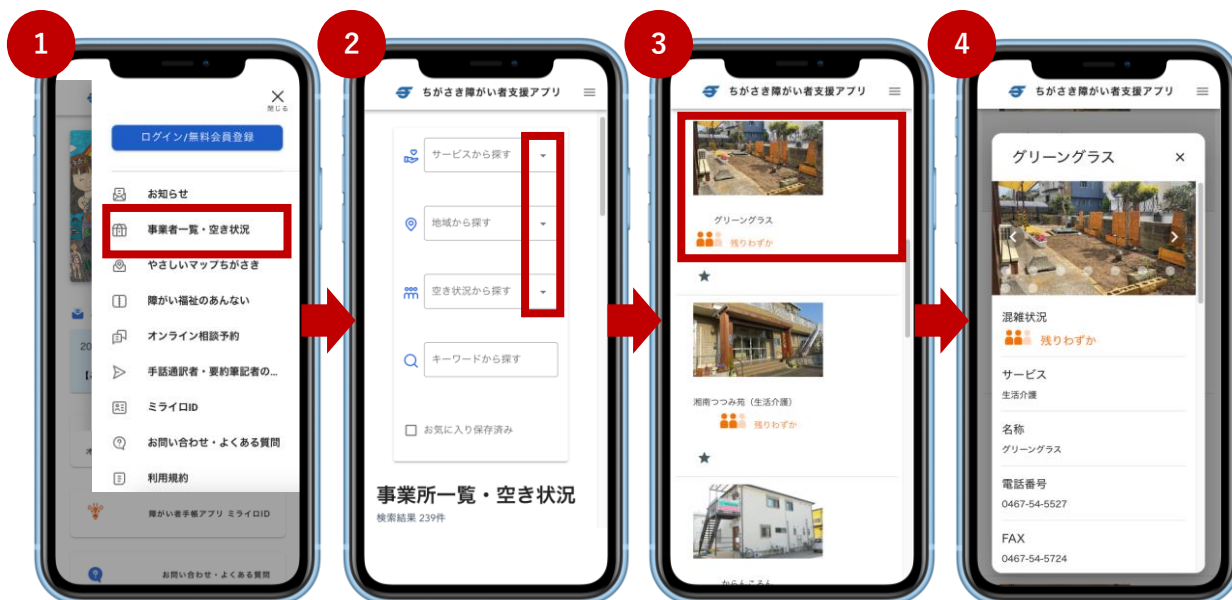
1

閉じる

ログイン/無料会員登録

お知らせ

事業者一覧・空き状況

やさしいマップちがさき

障がい福祉のあんない

オンライン相談予約

手話通訳者・要約筆記者の...

ミライロID

お問い合わせ・よくある質問

利用規約

障がい者手帳アプリ ミライロID

お問い合わせ・よくある質問

2

ちがさき障がい者支援アプリ

サービスから探す

地域から探す

空き状況から探す

キーワードから探す

お気に入り保存済み

事業所一覧・空き状況

検索結果 239件

3

ちがさき障がい者支援アプリ

グリーングラス

残りわずか

湘南つつみ苑（生活介護）

残りわずか

からんころん

4

ちがさき障がい者支援アプリ

グリーングラス

混雑状況

残りわずか

サービス

生活介護

名称

グリーングラス

電話番号

0467-54-5527

FAX

0467-54-5724